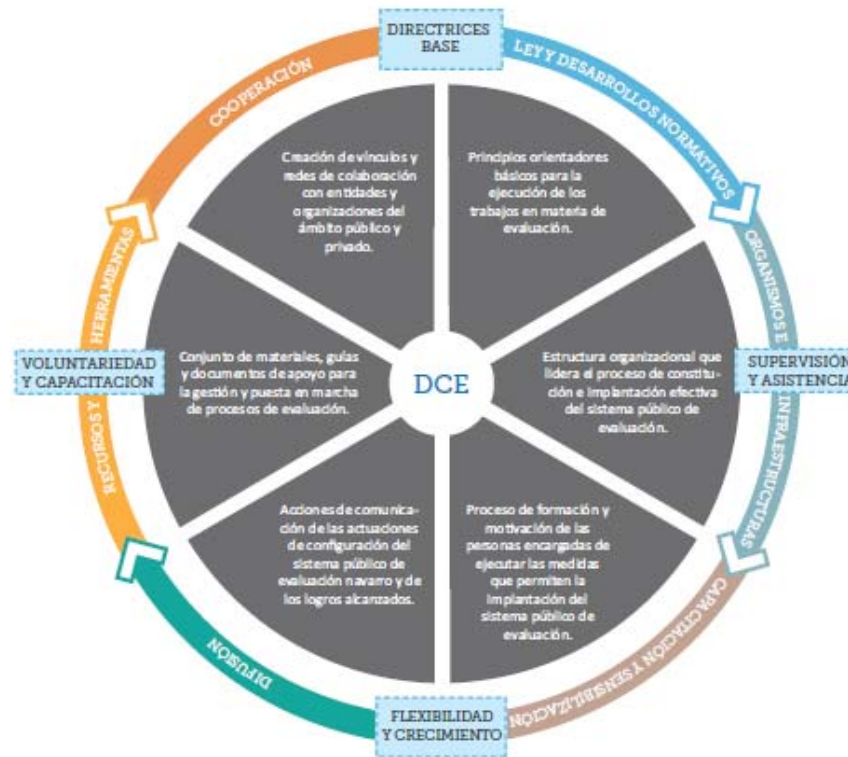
DIRECTRICES BASE

LEY Y DESARROLLOS NORMATIVOS

ORGANISMOS E INFRAESTRUCTURAS

SUPERVISIÓN Y ASISTENCIA

CAPACITACIÓN Y SENSIBILIZACIÓN

FLEXIBILIDAD Y CRECIMIENTO

DIFUSIÓN

VOLUNTARIEDAD Y CAPACITACIÓN

RECURSOS Y HERRAMIENTAS

COOPERACIÓN

DCE

Creación de vínculos y redes de colaboración con entidades y organizaciones del ámbito público y privado.

Principios orientadores básicos para la ejecución de los trabajos en materia de evaluación.

Estructura organizacional que lidera el proceso de constitución e implantación efectiva del sistema público de evaluación.

Proceso de formación y motivación de las personas encargadas de ejecutar las medidas que permiten la implantación del sistema público de evaluación.

Acciones de comunicación de las actuaciones de configuración del sistema público de evaluación navarro y de los logros alcanzados.

Conjunto de materiales, guías y documentos de apoyo para la gestión y puesta en marcha de procesos de evaluación.